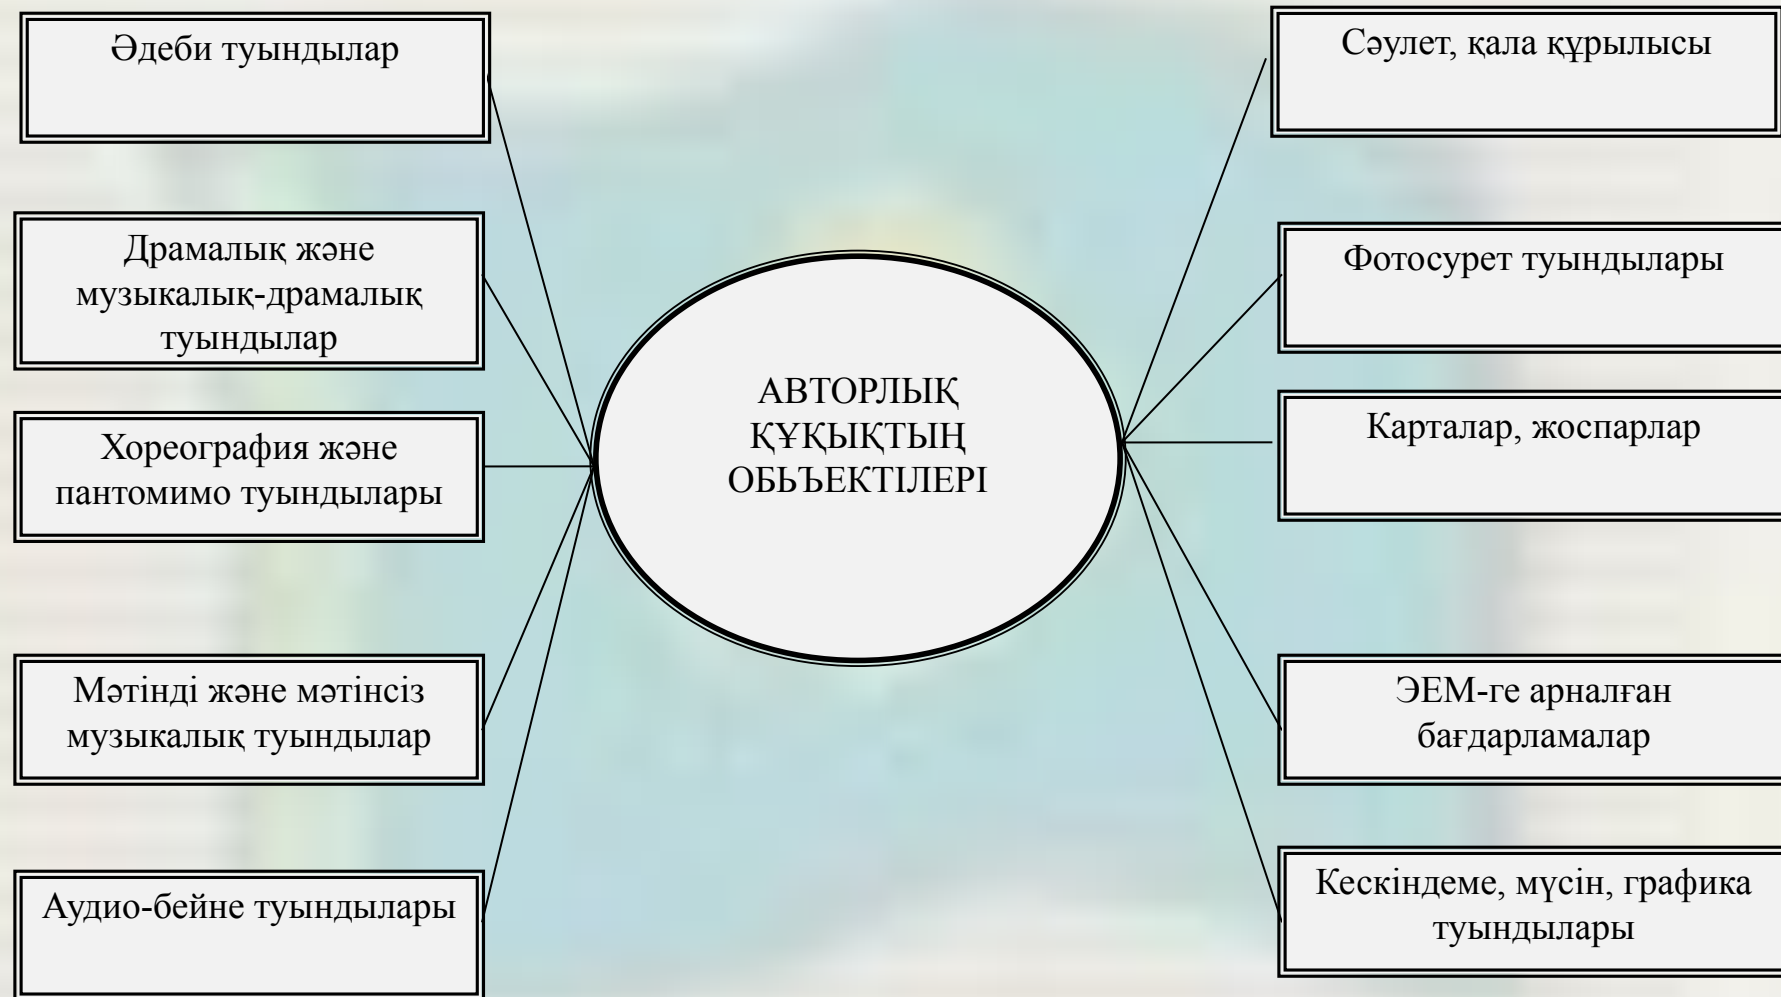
АВТОРЛЫҚ ҚҰҚЫҚТЫҢ ОБЬЪЕКТІЛЕРІ

Әдеби туындылар

Драмалық және музыкалық-драмалық туындылар

Хореография және пантомимо туындылары

Мәтінді және мәтінсіз музыкалық туындылар

Аудио-бейне туындылары

Сәулет, қала құрылысы

Фотосурет туындылары

Карталар, жоспарлар

ЭЕМ-ге арналған бағдарламалар

Кескіндеме, мүсін, графика туындылары